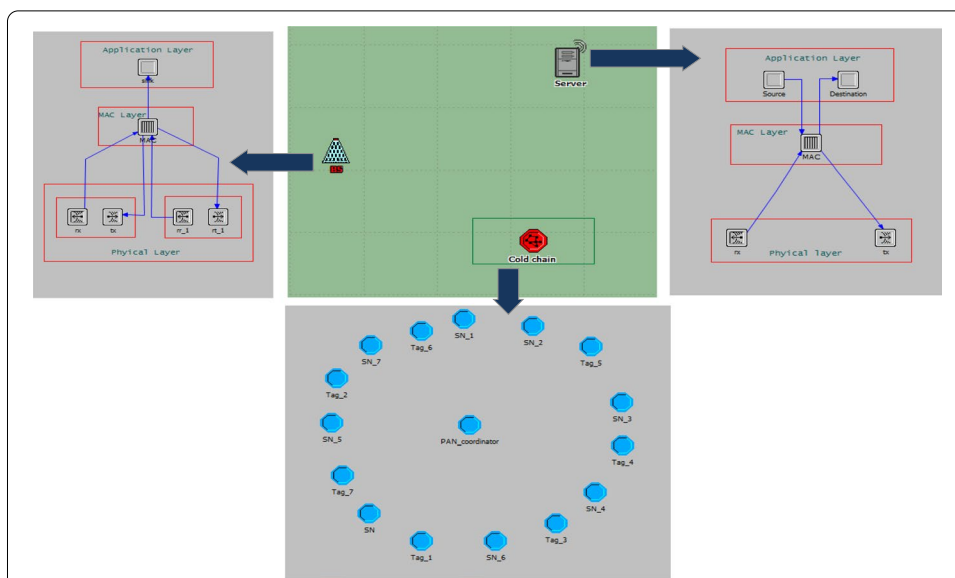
Application Layer
sink
MAC Layer
MAC
rx
tx
rr_1
rt_1
Phyical Layer

Server
BS
Cold chain

Application Layer
Source
Destination
MAC Layer
MAC
rx
tx
Phyical layer

SN_1
Tag_6
SN_2
SN_7
Tag_5
Tag_2
SN_3
SN_5
PAN_coordinator
Tag_4
Tag_7
SN_4
SN
Tag_3
Tag_1
SN_6